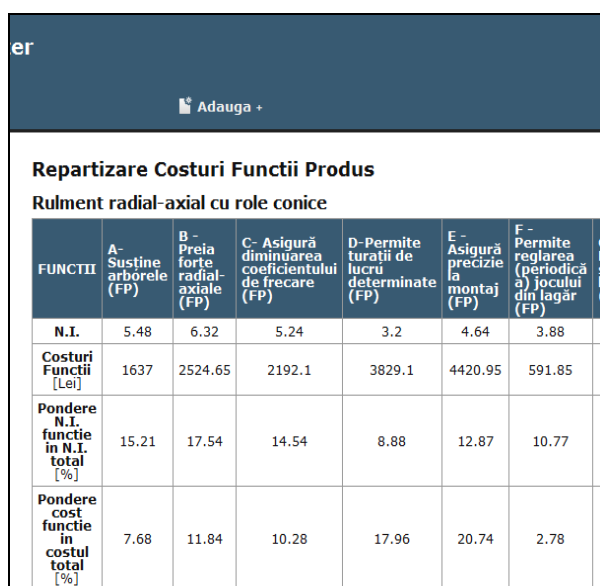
er

Adauga +

Repartizare Costuri Functii Produs

Rulment radial-axial cu role conice

| FUNCTII | A- Susține arborele (FP) | B - Preia forțe radial-axiale (FP) | C- Asigură diminuarea coeficientului de frecare (FP) | D-Permite turații de lucru determinate (FP) | E - Asigură precizie la montaj (FP) | F - Permite reglarea (periodică) jocului din lagăr (FP) |
|---|---|---|---|---|---|---|
| N.I. | 5.48 | 6.32 | 5.24 | 3.2 | 4.64 | 3.88 |
| Costuri Functii [Lei] | 1637 | 2524.65 | 2192.1 | 3829.1 | 4420.95 | 591.85 |
| Pondere N.I. functie in N.I. total [%] | 15.21 | 17.54 | 14.54 | 8.88 | 12.87 | 10.77 |
| Pondere cost functie in costul total [%] | 7.68 | 11.84 | 10.28 | 17.96 | 20.74 | 2.78 |